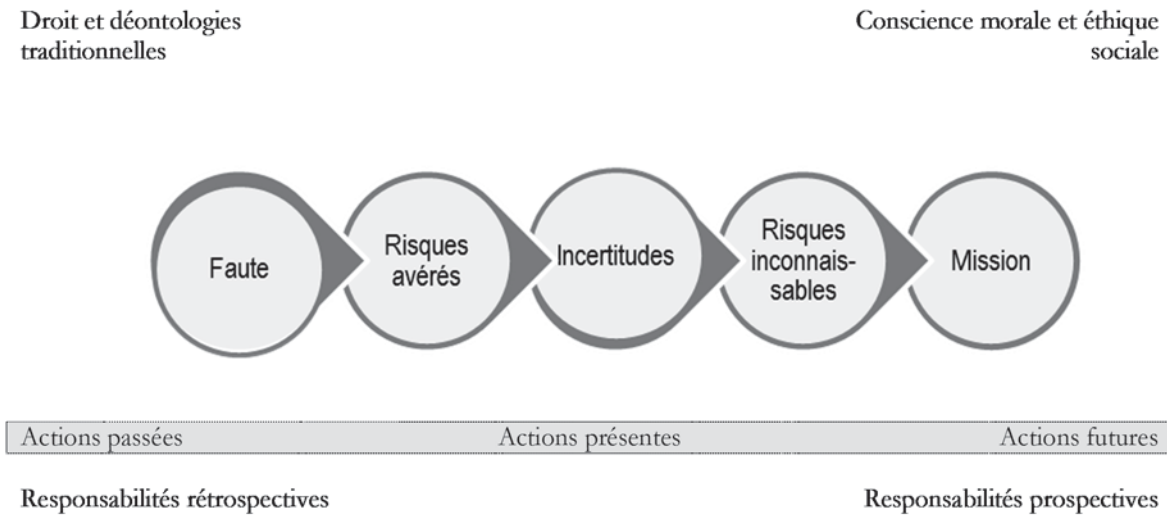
Droit et déontologies traditionnelles

Conscience morale et éthique sociale

Faute

Risques avérés

Incertitudes

Risques inconnaissables

Mission

Actions passées

Actions présentes

Actions futures

Responsabilités rétrospectives

Responsabilités prospectives